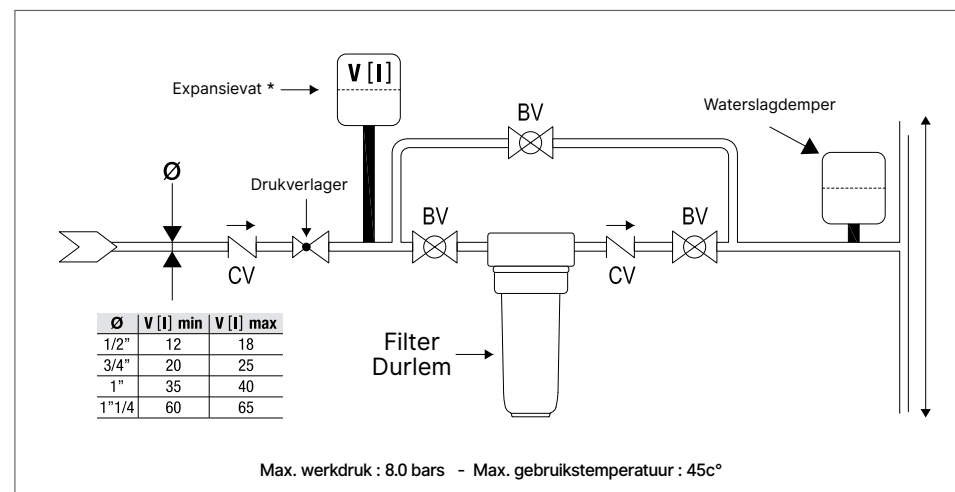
V [l]

Expansievat *

BV

Waterslagdemper

Ø

Drukverlager

BV

BV

CV

CV

| Ø | V [l] min | V [l] max |
|---|---|---|
| 1/2" | 12 | 18 |
| 3/4" | 20 | 25 |
| 1" | 35 | 40 |
| 1"1/4 | 60 | 65 |

Filter Durlem

Max. werkdruk : 8.0 bars - Max. gebruikstemperatuur : 45c°